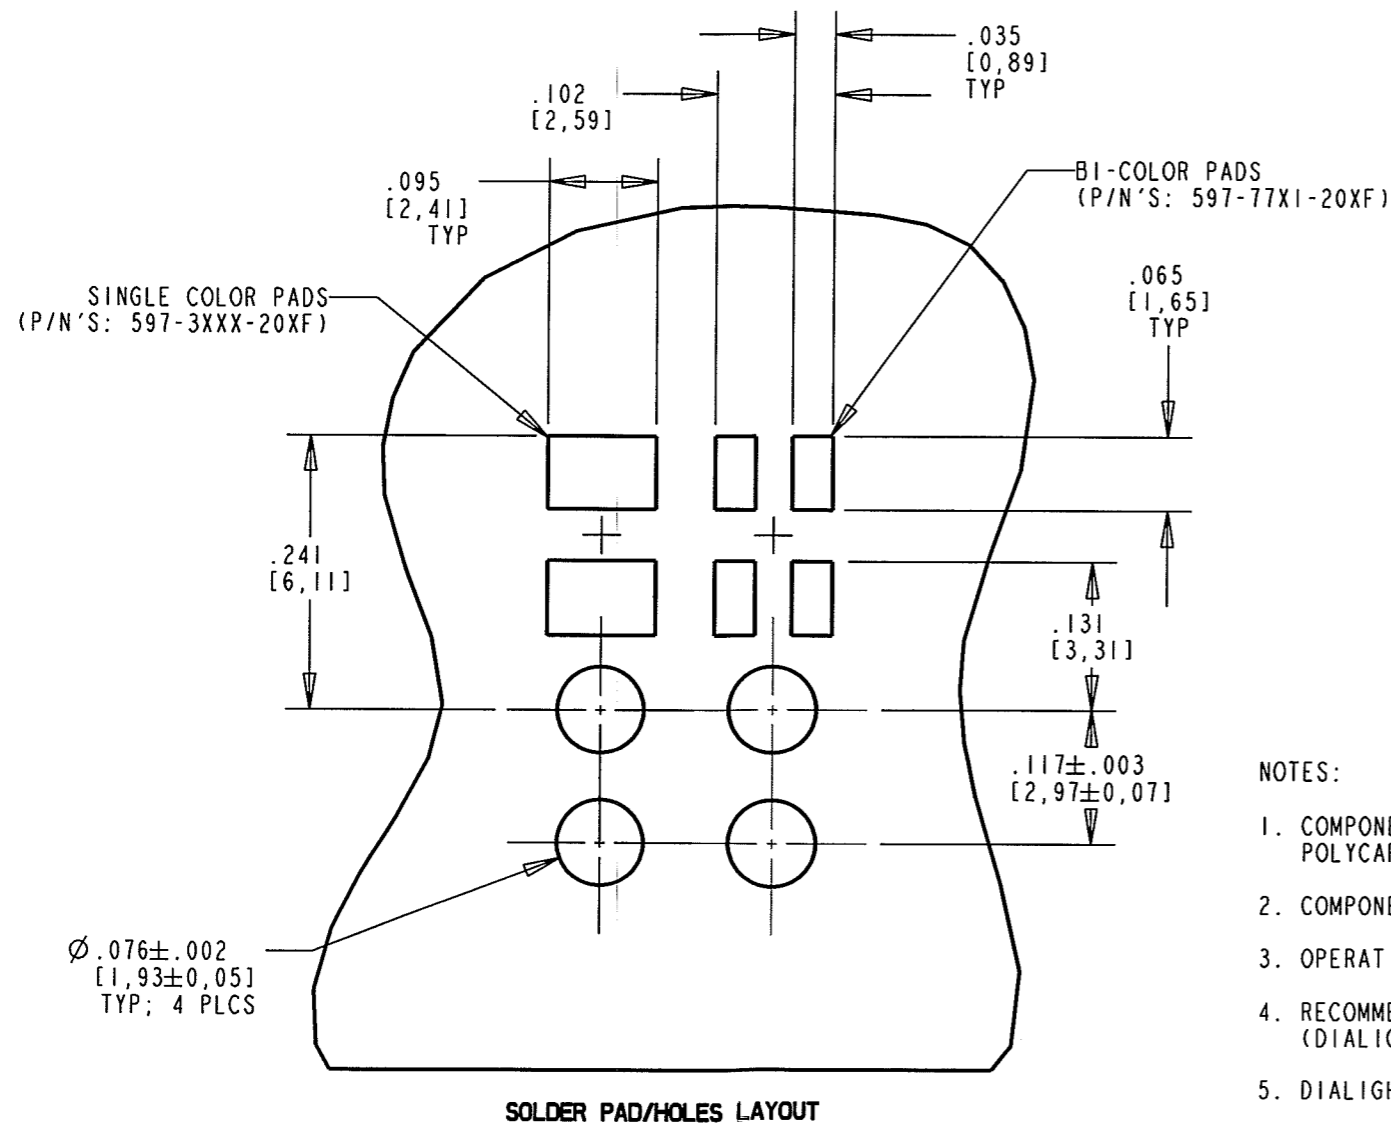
.035
[0,89]
TYP

.102
[2,59]

.095
[2,41]
TYP

BI-COLOR PADS
(P/N'S: 597-77XI-20XF)

.065
[1,65]
TYP

SINGLE COLOR PADS
(P/N'S: 597-3XXX-20XF)

.241
[6,11]

.131
[3,31]

.117±.003
[2,97±0,07]

$\varnothing$.076±.002
[1,93±0,05]
TYP; 4 PLCS

NOTES:

1. COMPONE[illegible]
POLYCA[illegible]

2. COMPONE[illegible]

3. OPERAT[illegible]

4. RECOMME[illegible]
(DIALI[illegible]

5. DIALIGH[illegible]

SOLDER PAD/HOLES LAYOUT